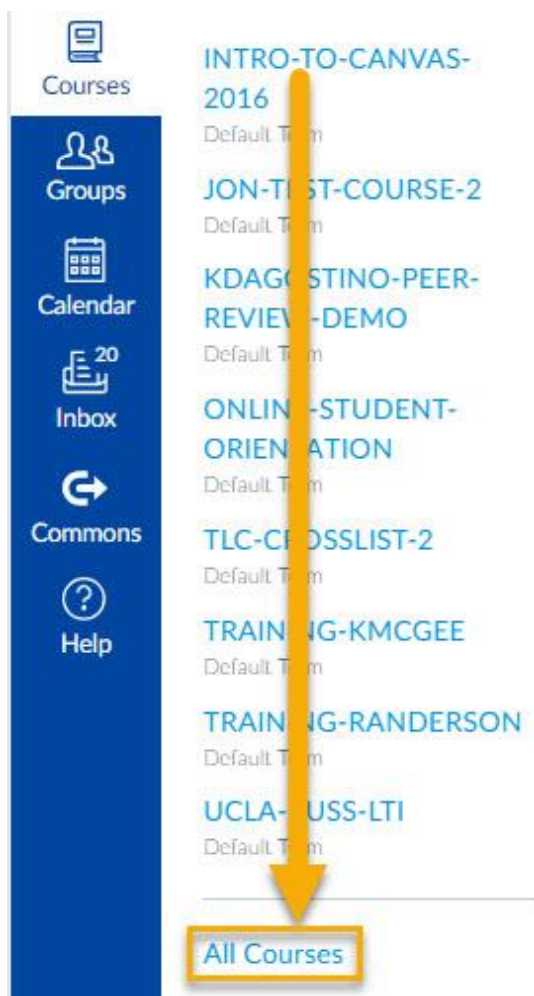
Courses

Groups

Calendar

20

Inbox

Commons

Help

INTRO-TO-CANVAS-2016
Default T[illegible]m

JON-T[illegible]ST-COURSE-2
Default T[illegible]m

KDAG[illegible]STINO-PEER-REVIEW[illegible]-DEMO
Default T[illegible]m

ONLIN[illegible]-STUDENT-ORIEN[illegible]ATION
Default T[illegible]m

TLC-C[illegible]OSSLIST-2
Default T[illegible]m

TRAIN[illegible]G-KMCGEE
Default T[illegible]m

TRAIN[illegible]G-RANDERSON
Default T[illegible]m

UCLA-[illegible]USS-LTI
Default T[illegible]m

All Courses